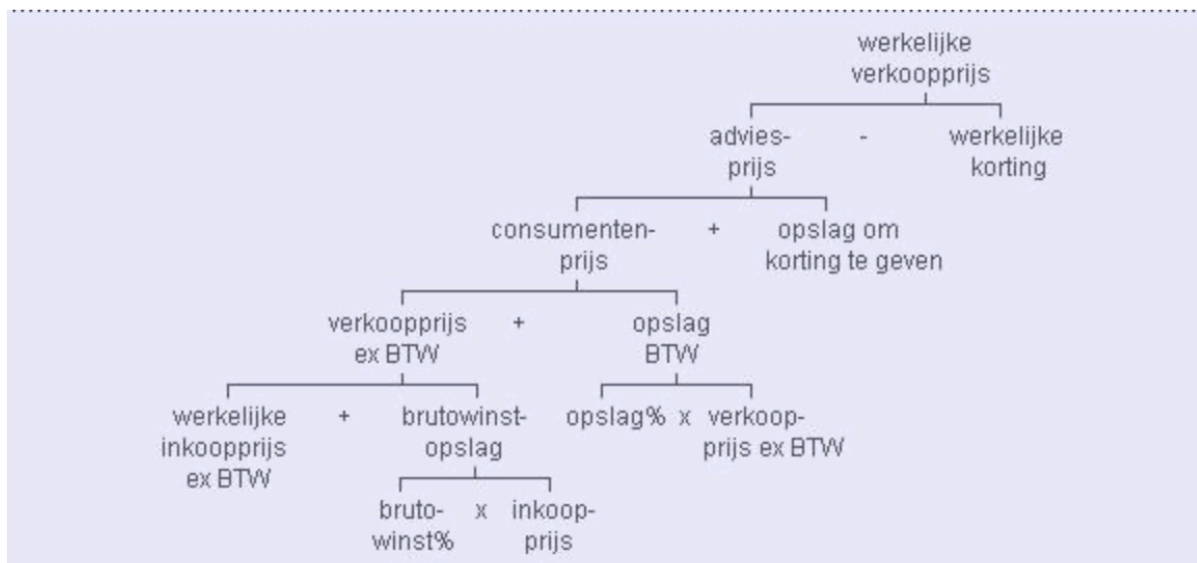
werkelijke verkoopprijs

advies-prijs - werkelijke korting

consumenten-prijs + opslag om korting te geven

verkoopprijs ex BTW + opslag BTW

werkelijke inkoopprijs ex BTW + brutowinst-opslag

opslag% x verkoop-prijs ex BTW

bruto-winst% x inkoop-prijs